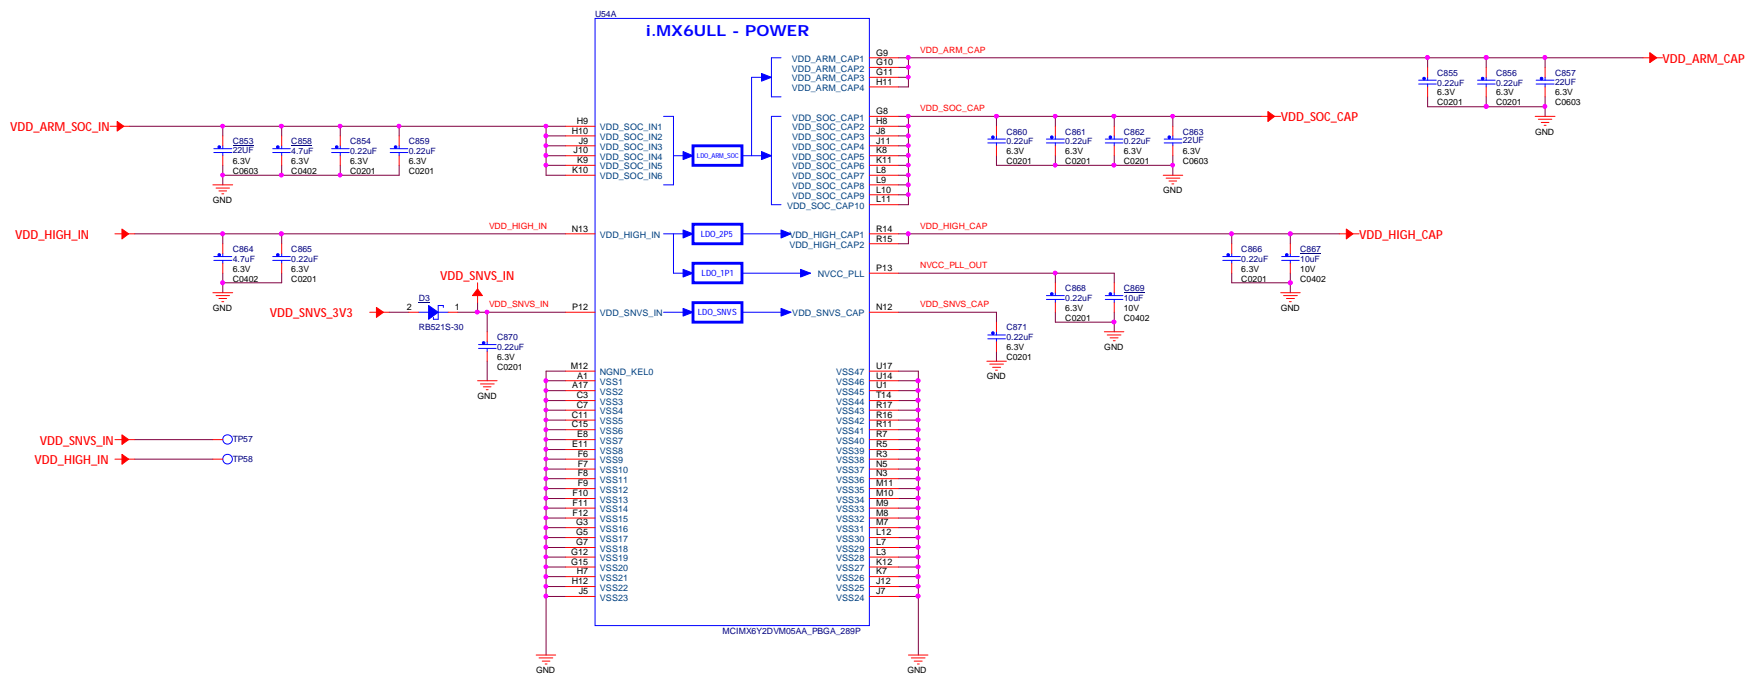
U54A
i.MX6ULL - POWER

VDD_ARM_SOC_IN
C853 22UF 6.3V C0603
C858 4.7uF 6.3V C0402
C854 0.22uF 6.3V C0201
C859 0.22uF 6.3V C0201
GND

H9 H10 J9 J10 K9 K10
VDD_SOC_IN1
VDD_SOC_IN2
VDD_SOC_IN3
VDD_SOC_IN4
VDD_SOC_IN5
VDD_SOC_IN6
LDO_ARM_SOC

VDD_ARM_CAP1
VDD_ARM_CAP2
VDD_ARM_CAP3
VDD_ARM_CAP4
G9 G10 G11 H11
VDD_ARM_CAP
VDD_ARM_CAP
C855 0.22uF 6.3V C0201
C856 0.22uF 6.3V C0201
C857 22UF 6.3V C0603
GND

VDD_SOC_CAP1
VDD_SOC_CAP2
VDD_SOC_CAP3
VDD_SOC_CAP4
VDD_SOC_CAP5
VDD_SOC_CAP6
VDD_SOC_CAP7
VDD_SOC_CAP8
VDD_SOC_CAP9
VDD_SOC_CAP10
G8 H8 J8 J11 K8 K11 L8 L9 L10 L11
VDD_SOC_CAP
VDD_SOC_CAP
C860 0.22uF 6.3V C0201
C861 0.22uF 6.3V C0201
C862 0.22uF 6.3V C0201
C863 22UF 6.3V C0603
GND

VDD_HIGH_IN
C864 4.7uF 6.3V C0402
C865 0.22uF 6.3V C0201
GND
VDD_HIGH_IN
N13
VDD_HIGH_IN
LDO_2P5
LDO_1P1
VDD_HIGH_CAP1
VDD_HIGH_CAP2
R14 R15
VDD_HIGH_CAP
VDD_HIGH_CAP
C866 0.22uF 6.3V C0201
C867 10uF 10V C0402
GND
NVCC_PLL
P13
NVCC_PLL_OUT
C868 0.22uF 6.3V C0201
C869 10uF 10V C0402
GND

VDD_SNVS_IN
VDD_SNVS_3V3
2 D3 1
RB521S-30
VDD_SNVS_IN
P12
VDD_SNVS_IN
LDO_SNVS
VDD_SNVS_CAP
N12
VDD_SNVS_CAP
C871 0.22uF 6.3V C0201
GND
C870 0.22uF 6.3V C0201
GND

M12 A1 A17 C3 C7 C11 C15 E8 E11 F6 F7 F8 F9 F10 F11 F12 G3 G5 G7 G12 G15 H7 H12 J5
NGND_KEL0
VSS1
VSS2
VSS3
VSS4
VSS5
VSS6
VSS7
VSS8
VSS9
VSS10
VSS11
VSS12
VSS13
VSS14
VSS15
VSS16
VSS17
VSS18
VSS19
VSS20
VSS21
VSS22
VSS23

VSS47
VSS46
VSS45
VSS44
VSS43
VSS42
VSS41
VSS40
VSS39
VSS38
VSS37
VSS36
VSS35
VSS34
VSS33
VSS32
VSS31
VSS30
VSS29
VSS28
VSS27
VSS26
VSS25
VSS24
U17 U14 U1 T14 R17 R16 R11 R7 R5 R3 N5 N3 M11 M10 M9 M8 M7 L12 L7 L3 K12 K7 J12 J7

MCIMX6Y2DVM05AA_PBGA_289P
GND
GND

VDD_SNVS_IN
TP57
VDD_HIGH_IN
TP58